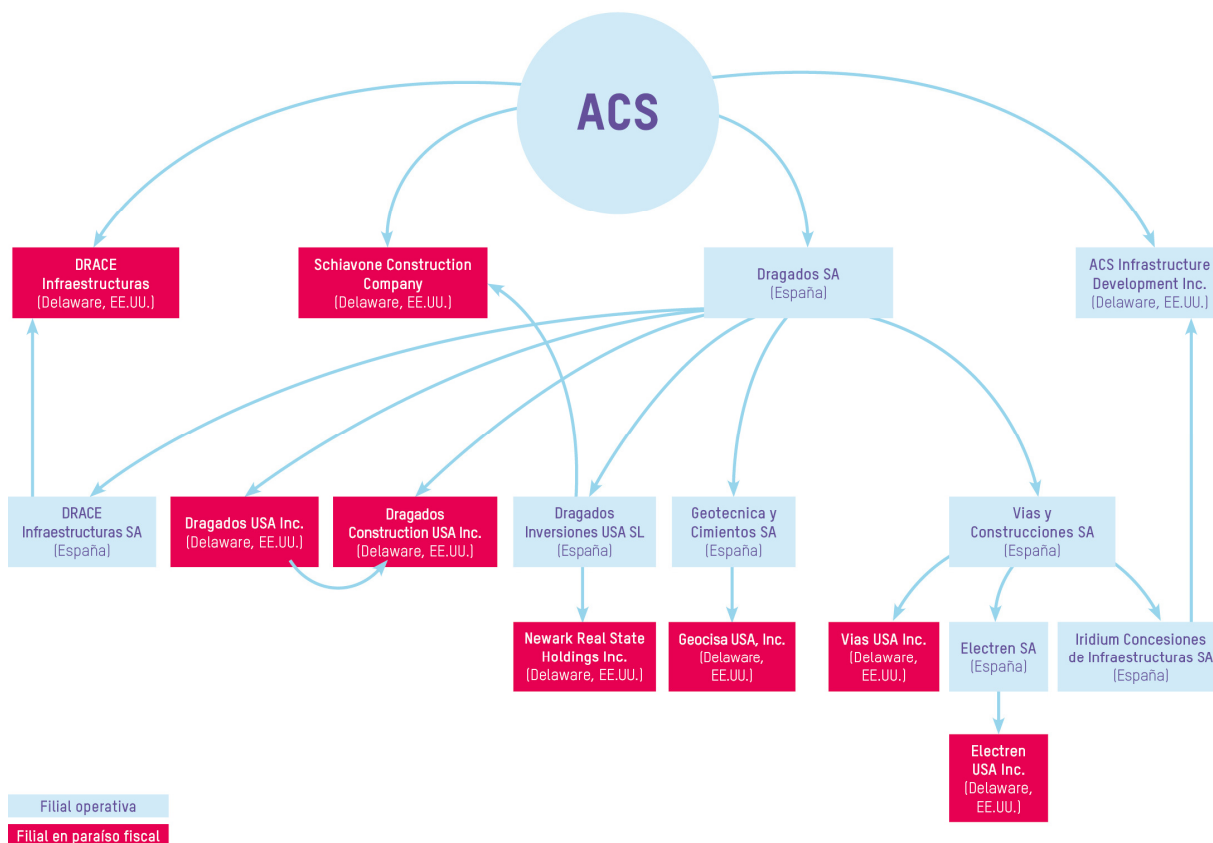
ACS

DRACE Infraestructuras (Delaware, EE.UU.)

Schiavone Construction Company (Delaware, EE.UU.)

Dragados SA (España)

ACS Infrastructure Development Inc. (Delaware, EE.UU.)

DRACE Infraestructuras SA (España)

Dragados USA Inc. (Delaware, EE.UU.)

Dragados Construction USA Inc. (Delaware, EE.UU.)

Dragados Inversiones USA SL (España)

Geotecnica y Cimientos SA (España)

Vias y Construcciones SA (España)

Newark Real State Holdings Inc. (Delaware, EE.UU.)

Geocisa USA, Inc. (Delaware, EE.UU.)

Vias USA Inc. (Delaware, EE.UU.)

Electren SA (España)

Iridium Concesiones de Infraestructuras SA (España)

Electren USA Inc. (Delaware, EE.UU.)

Filial operativa

Filial en paraíso fiscal